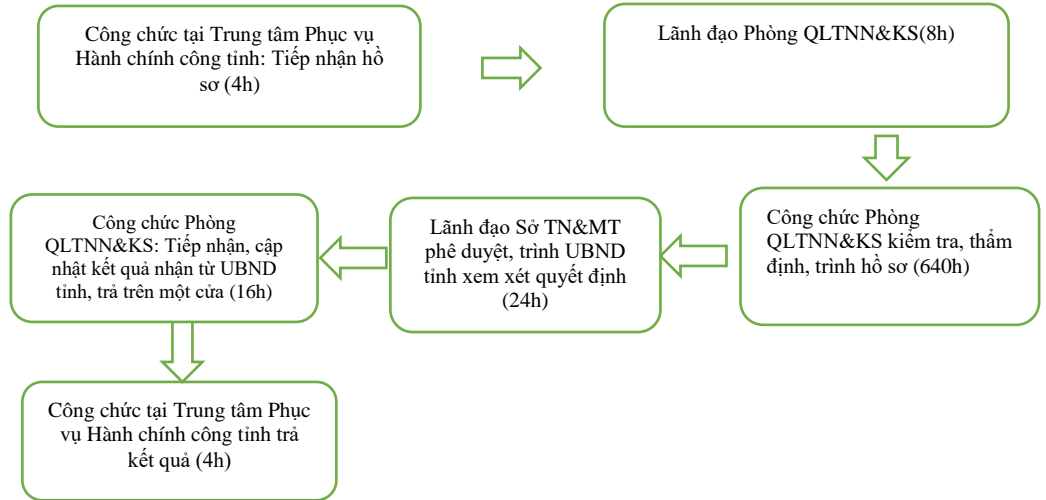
Công chức tại Trung tâm Phục vụ Hành chính công tỉnh: Tiếp nhận hồ sơ (4h)

Lãnh đạo Phòng QLTNN&KS(8h)

Công chức Phòng QLTNN&KS kiểm tra, thẩm định, trình hồ sơ (640h)

Lãnh đạo Sở TN&MT phê duyệt, trình UBND tỉnh xem xét quyết định (24h)

Công chức Phòng QLTNN&KS: Tiếp nhận, cập nhật kết quả nhận từ UBND tỉnh, trả trên một cửa (16h)

Công chức tại Trung tâm Phục vụ Hành chính công tỉnh trả kết quả (4h)